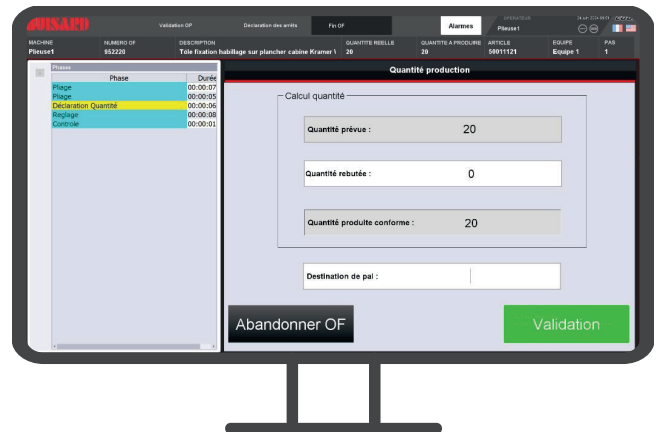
BISARD

Validation OF

Déclaration des arrêts

Fin OF

Alarmes

OPERATEUR
Plieuse1

| MACHINE | NUMERO OF | DESCRIPTION | QUANTITE REELLE | QUANTITE A PRODUIRE | ARTICLE | EQUIPE | PAS |
|---|---|---|---|---|---|---|---|
| Plieuse1 | 052220 | Tole fixation habillage sur plancher cabine Kramer \ | 20 | 20 | 58011121 | Equipe 1 | 1 |

Phases

| Phase | Durée |
|---|---|
| Pliage | 00:00:07 |
| Pliage | 00:00:05 |
| Déclaration Quantité | 00:00:06 |
| Reglage | 00:00:08 |
| Controle | 00:00:01 |

Quantité production

Calcul quantité

Quantité prévue : 20

Quantité rebutée : 0

Quantité produite conforme : 20

Destination de pal :

Abandonner OF

Validation